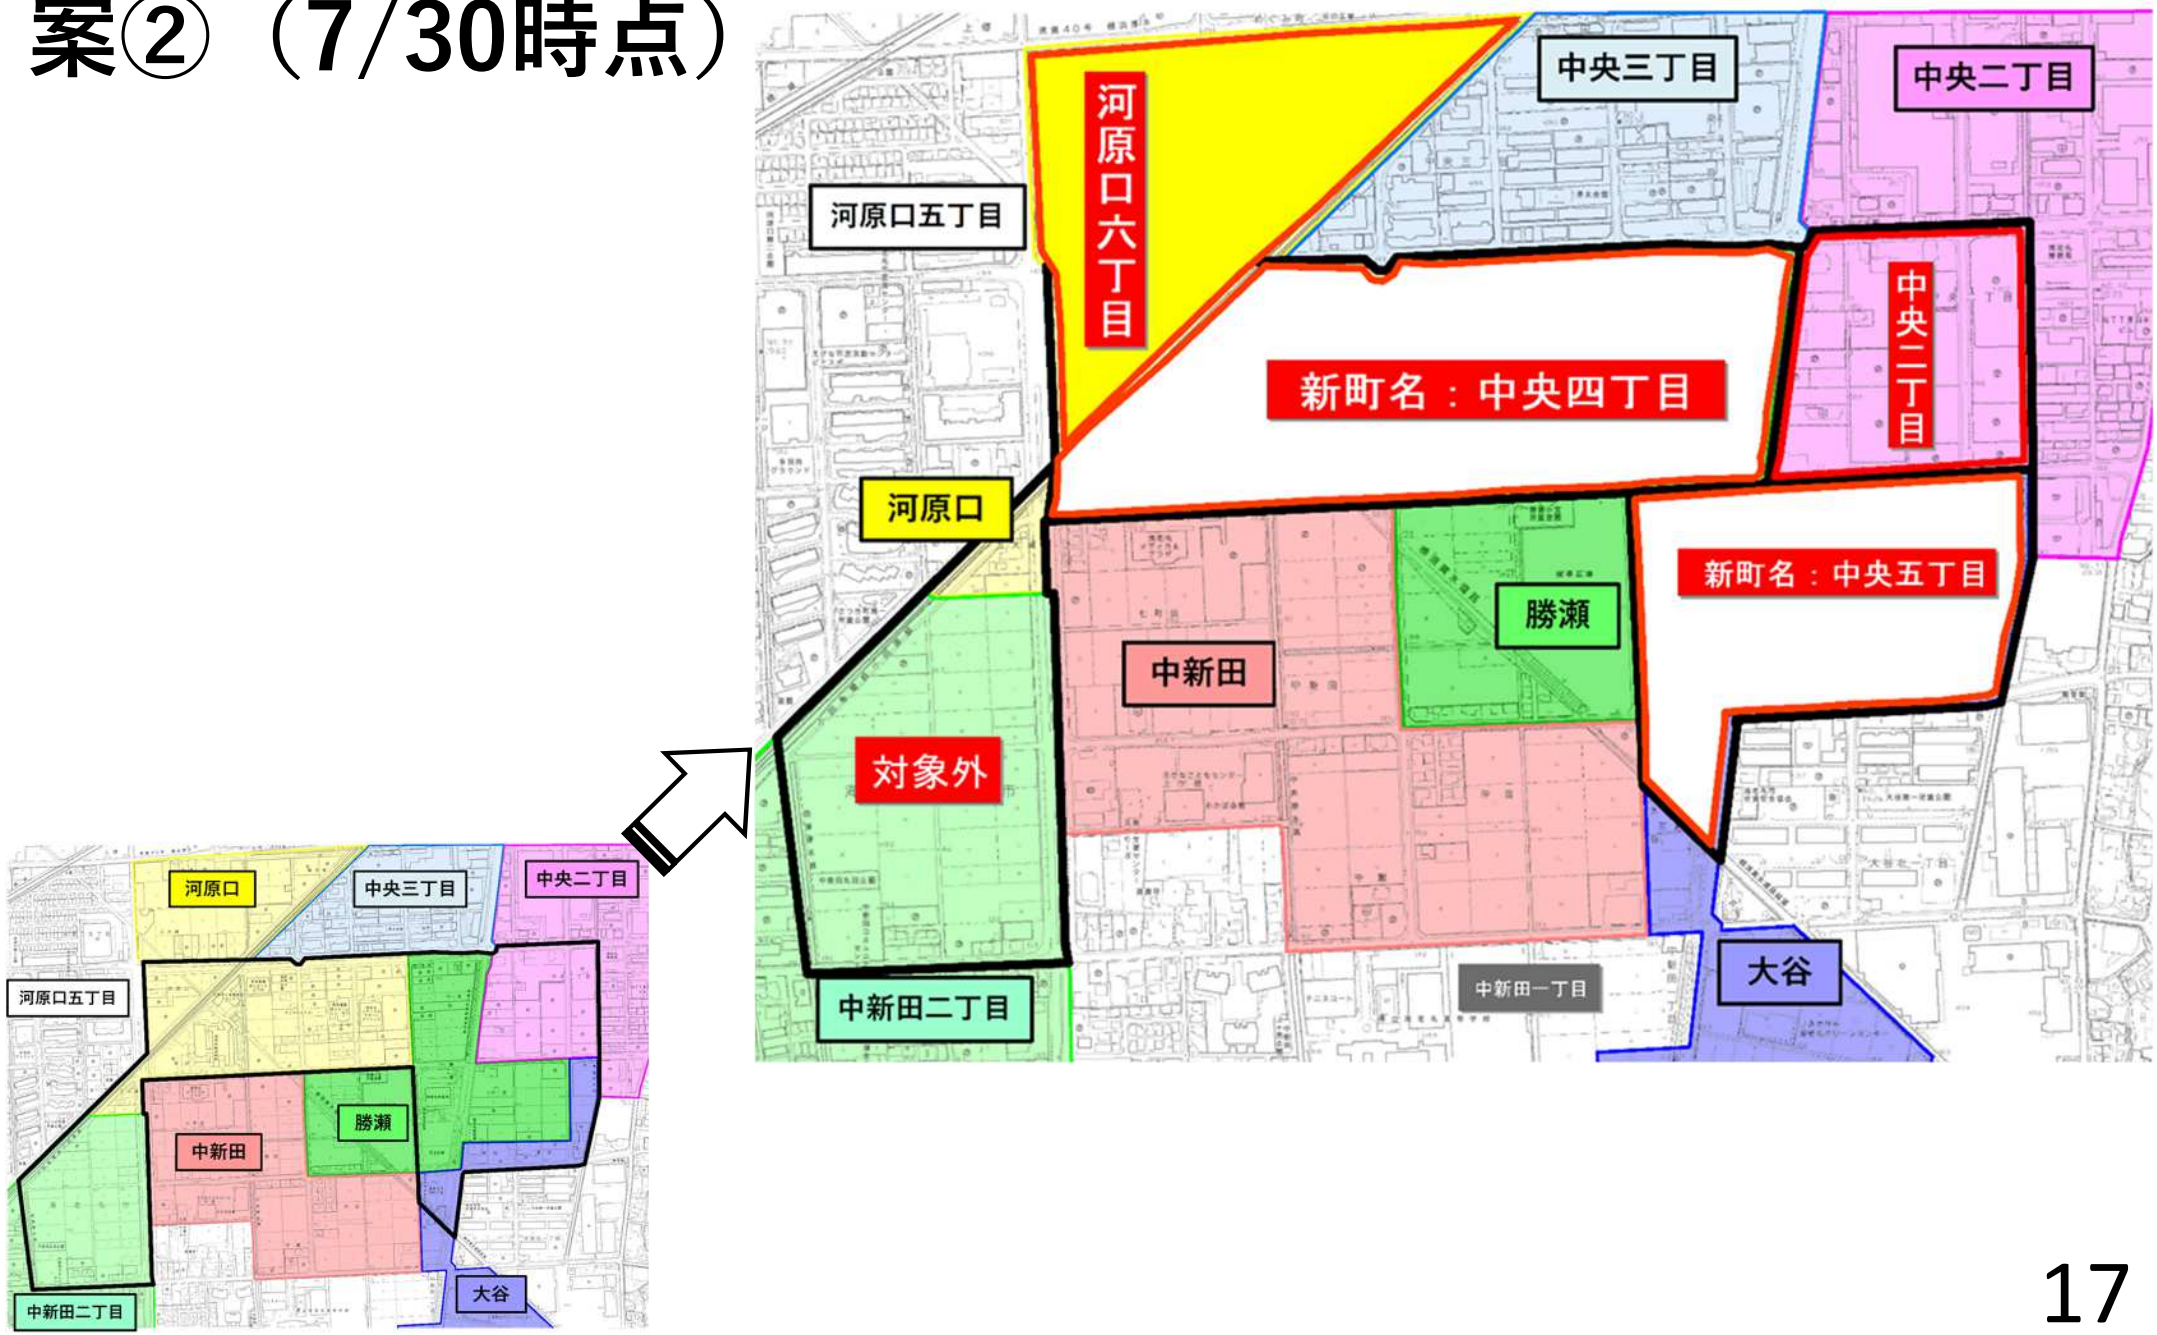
案②（7/30時点）

中央三丁目

中央二丁目

河原口五丁目

河原口六丁目

新町名：中央四丁目

中央二丁目

河原口

新町名：中央五丁目

勝瀬

中新田

対象外

大谷

中新田二丁目

中新田一丁目

河原口

中央三丁目

中央二丁目

河原口五丁目

勝瀬

中新田

大谷

中新田二丁目

17